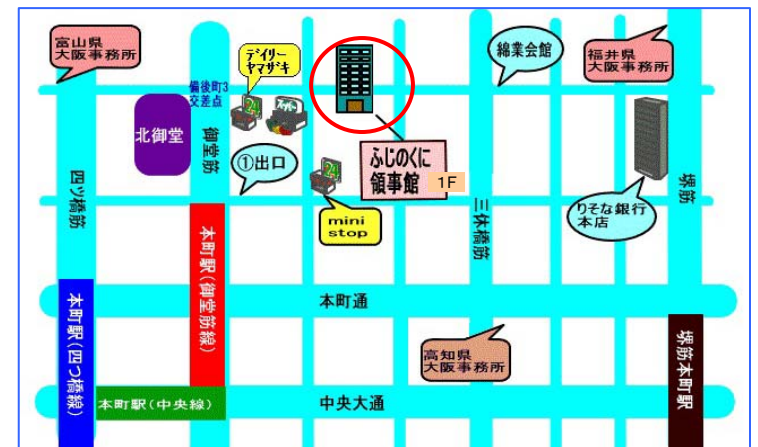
富山県
大阪事務所

デイリー
ヤマザキ

綿業会館

福井県
大阪事務所

備後町3
交差点

北御堂

御堂筋

①出口

ふじのくに
領事館

1F

四ツ橋筋

mini
stop

三休橋筋

りそな銀行
本店

堺筋

本町駅(御堂筋線)

本町通

本町駅(四つ橋線)

高知県
大阪事務所

堺筋本町駅

本町駅(中央線)

中央大通